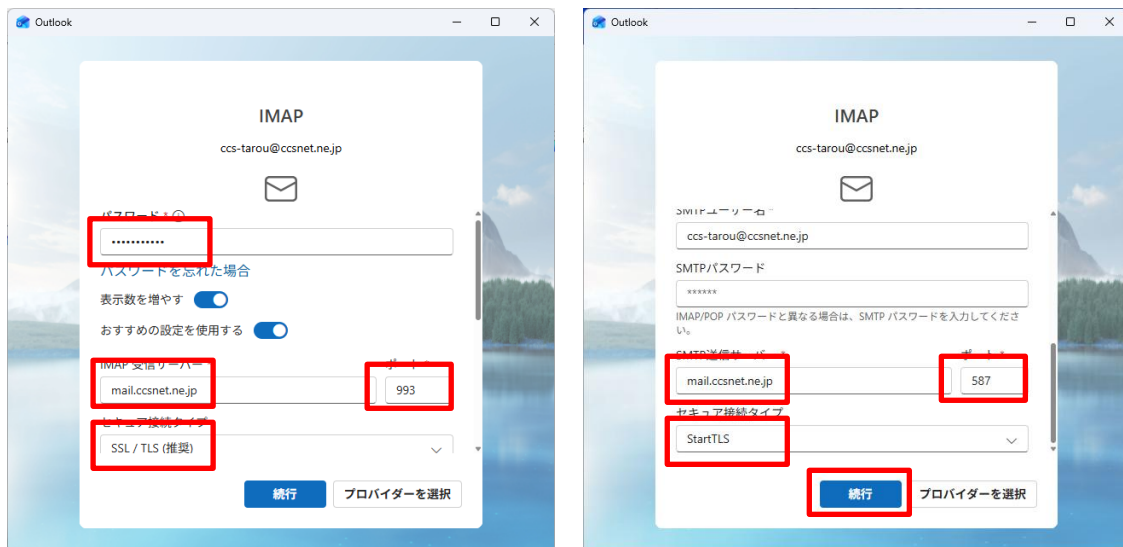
Outlook

IMAP

ccs-tarou@ccsnet.ne.jp

パスワード * ⓘ

••••••••••••

パスワードを忘れた場合

表示数を増やす

おすすめの設定を使用する

IMAP 受信サーバー

ポート *

mail.ccsnet.ne.jp

993

セキュア接続タイプ

SSL / TLS (推奨)

続行

プロバイダーを選択

Outlook

IMAP

ccs-tarou@ccsnet.ne.jp

SMTPユーザー名 *

ccs-tarou@ccsnet.ne.jp

SMTPパスワード

******

IMAP/POP パスワードと異なる場合は、SMTP パスワードを入力してください。

SMTP送信サーバー *

ポート *

mail.ccsnet.ne.jp

587

セキュア接続タイプ

StartTLS

続行

プロバイダーを選択